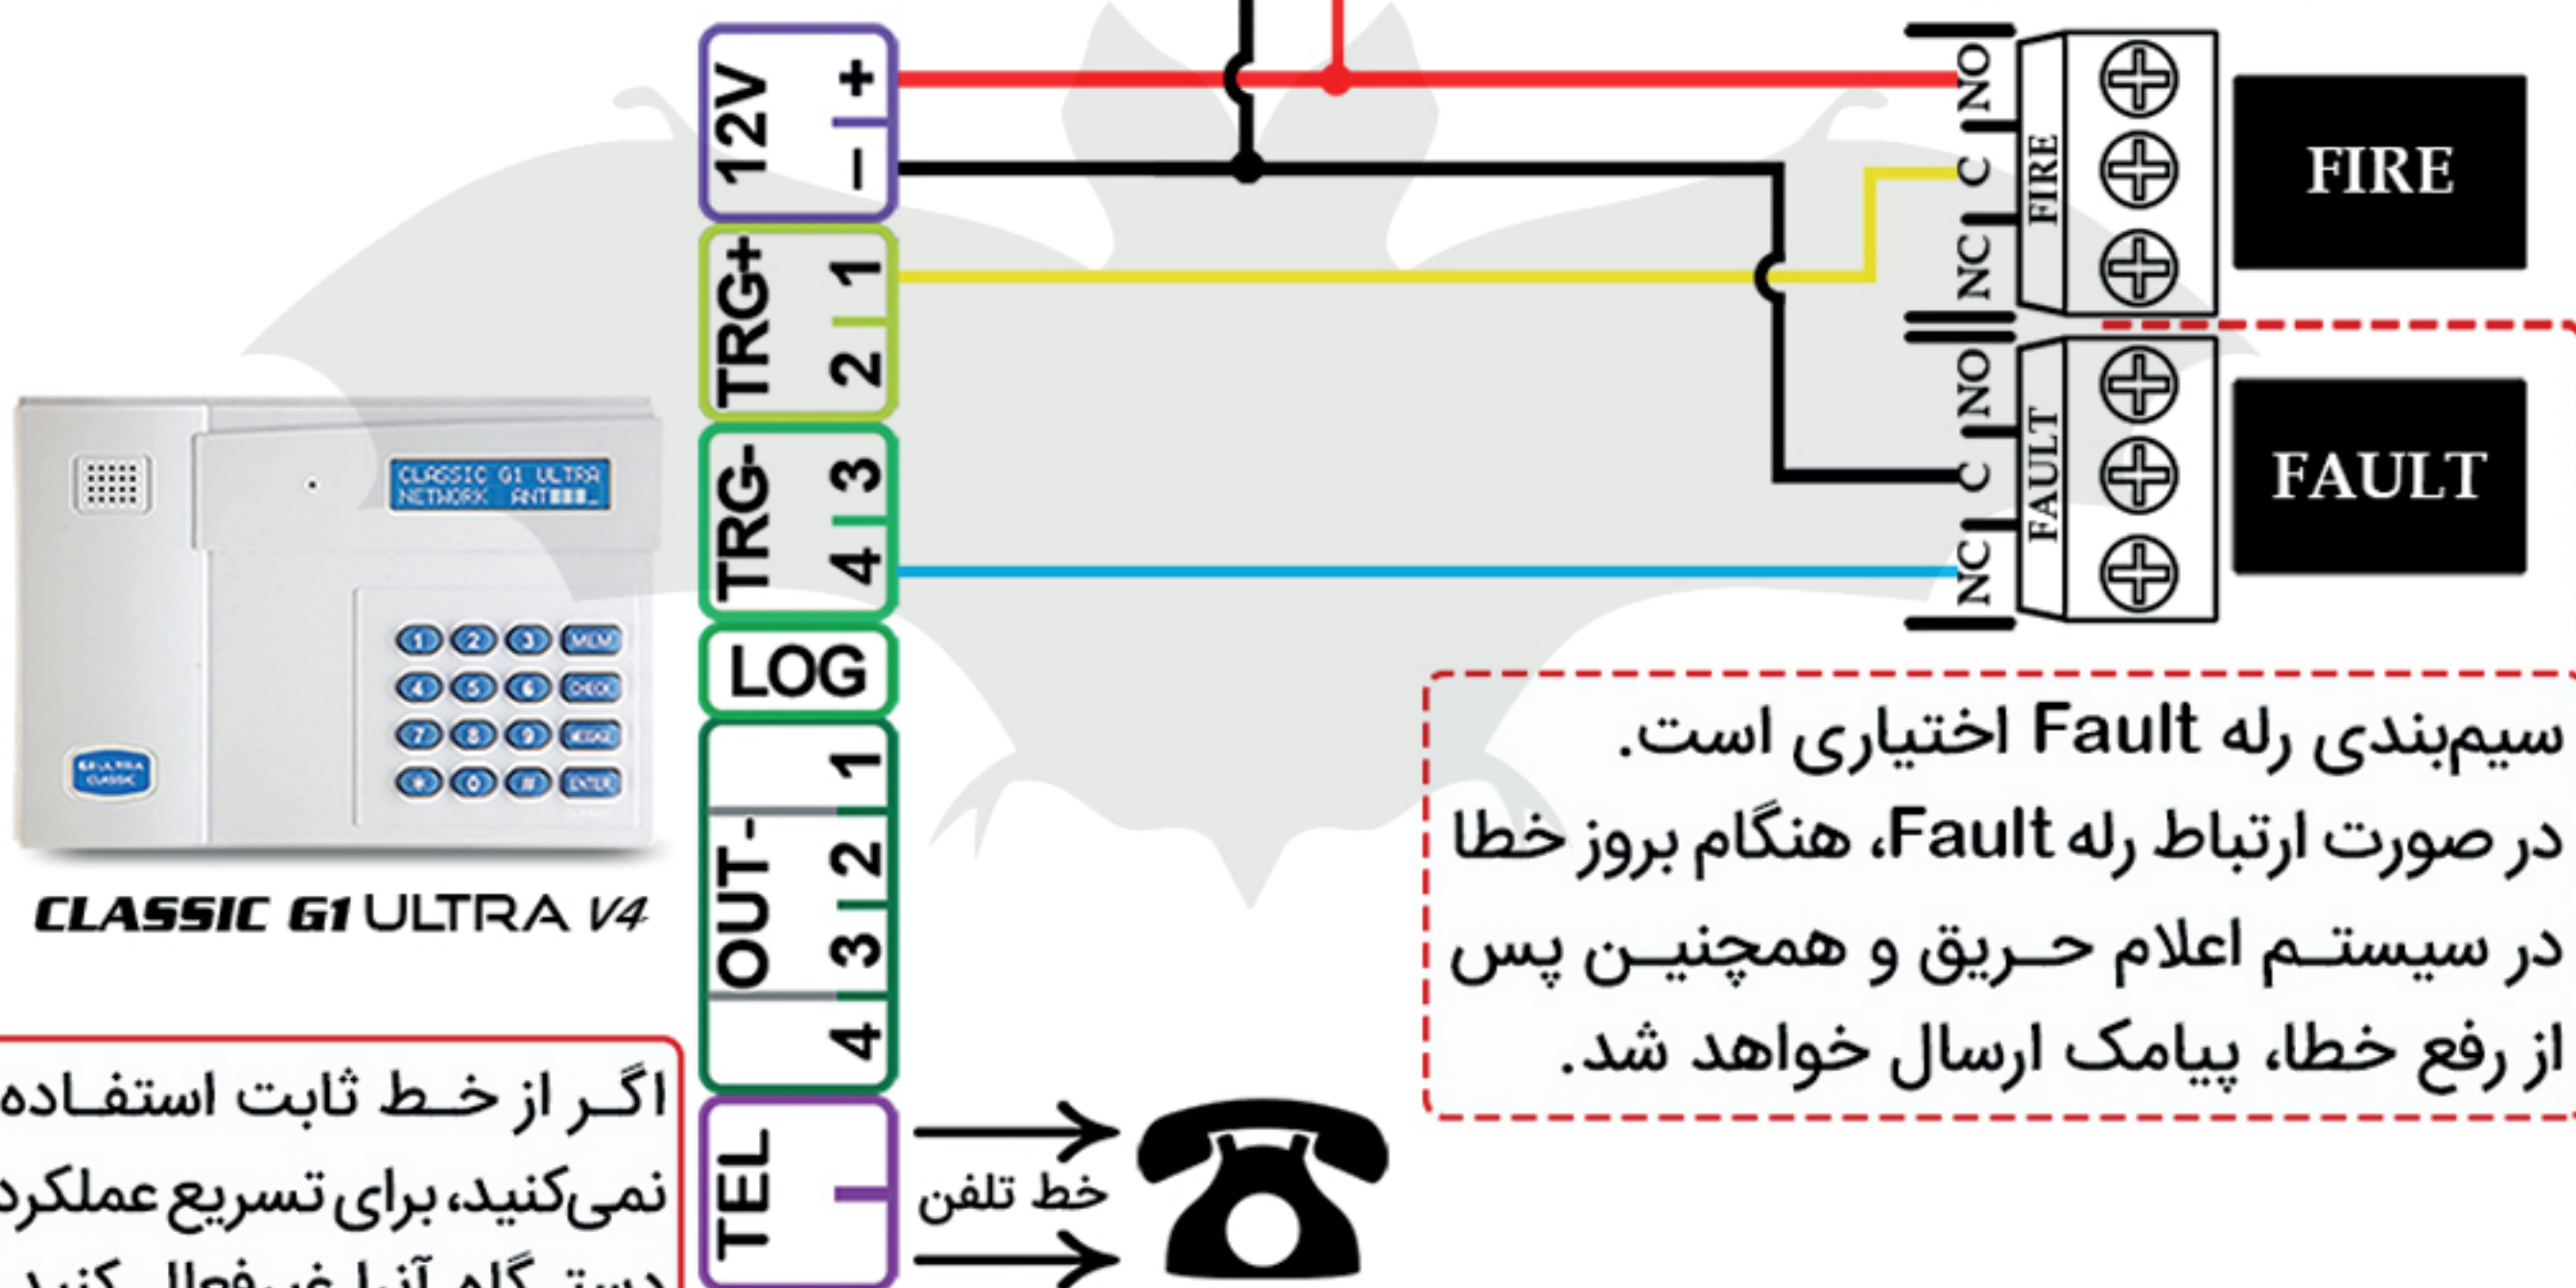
12V
+
–
TRG+
1
2
TRG-
3
4
LOG
OUT-
1
2
3
4
TEL

CLASSIC G1 ULTRA
NETWORK ANT

CLASSIC G1 ULTRA V4

NO
C
NC
FIRE
FIRE
NO
C
NC
FAULT
FAULT

سیم‌بندی رله Fault اختیاری است.
در صورت ارتباط رله Fault، هنگام بروز خطا در سیستم اعلام حریق و همچنین پس از رفع خطا، پیامک ارسال خواهد شد.

خط تلفن

اگر از خط ثابت استفاده نمی‌کنید، برای تسریع عملکرد دستگاه آن‌را غیرفعال کنید